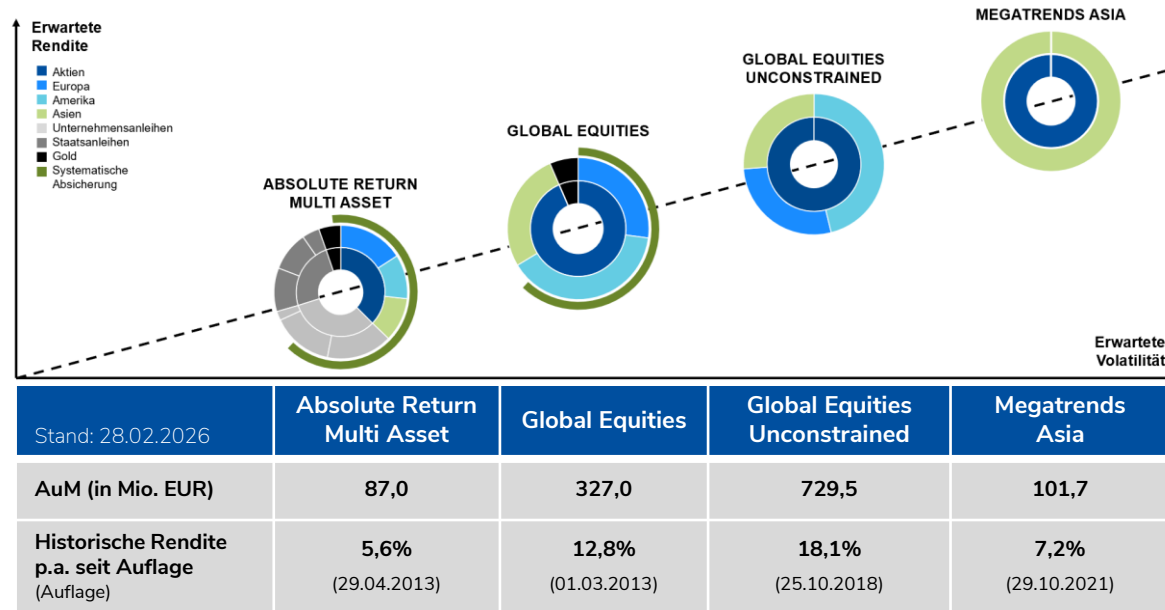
Erwartete Rendite

Aktien
Europa
Amerika
Asien
Unternehmensanleihen
Staatsanleihen
Gold
Systematische Absicherung

ABSOLUTE RETURN MULTI ASSET

GLOBAL EQUITIES

GLOBAL EQUITIES UNCONSTRAINED

MEGATRENDS ASIA

Erwartete Volatilität

| Stand: 28.02.2026 | Absolute Return Multi Asset | Global Equities | Global Equities Unconstrained | Megatrends Asia |
|---|---|---|---|---|
| AuM (in Mio. EUR) | 87,0 | 327,0 | 729,5 | 101,7 |
| Historische Rendite p.a. seit Auflage (Auflage) | 5,6% (29.04.2013) | 12,8% (01.03.2013) | 18,1% (25.10.2018) | 7,2% (29.10.2021) |